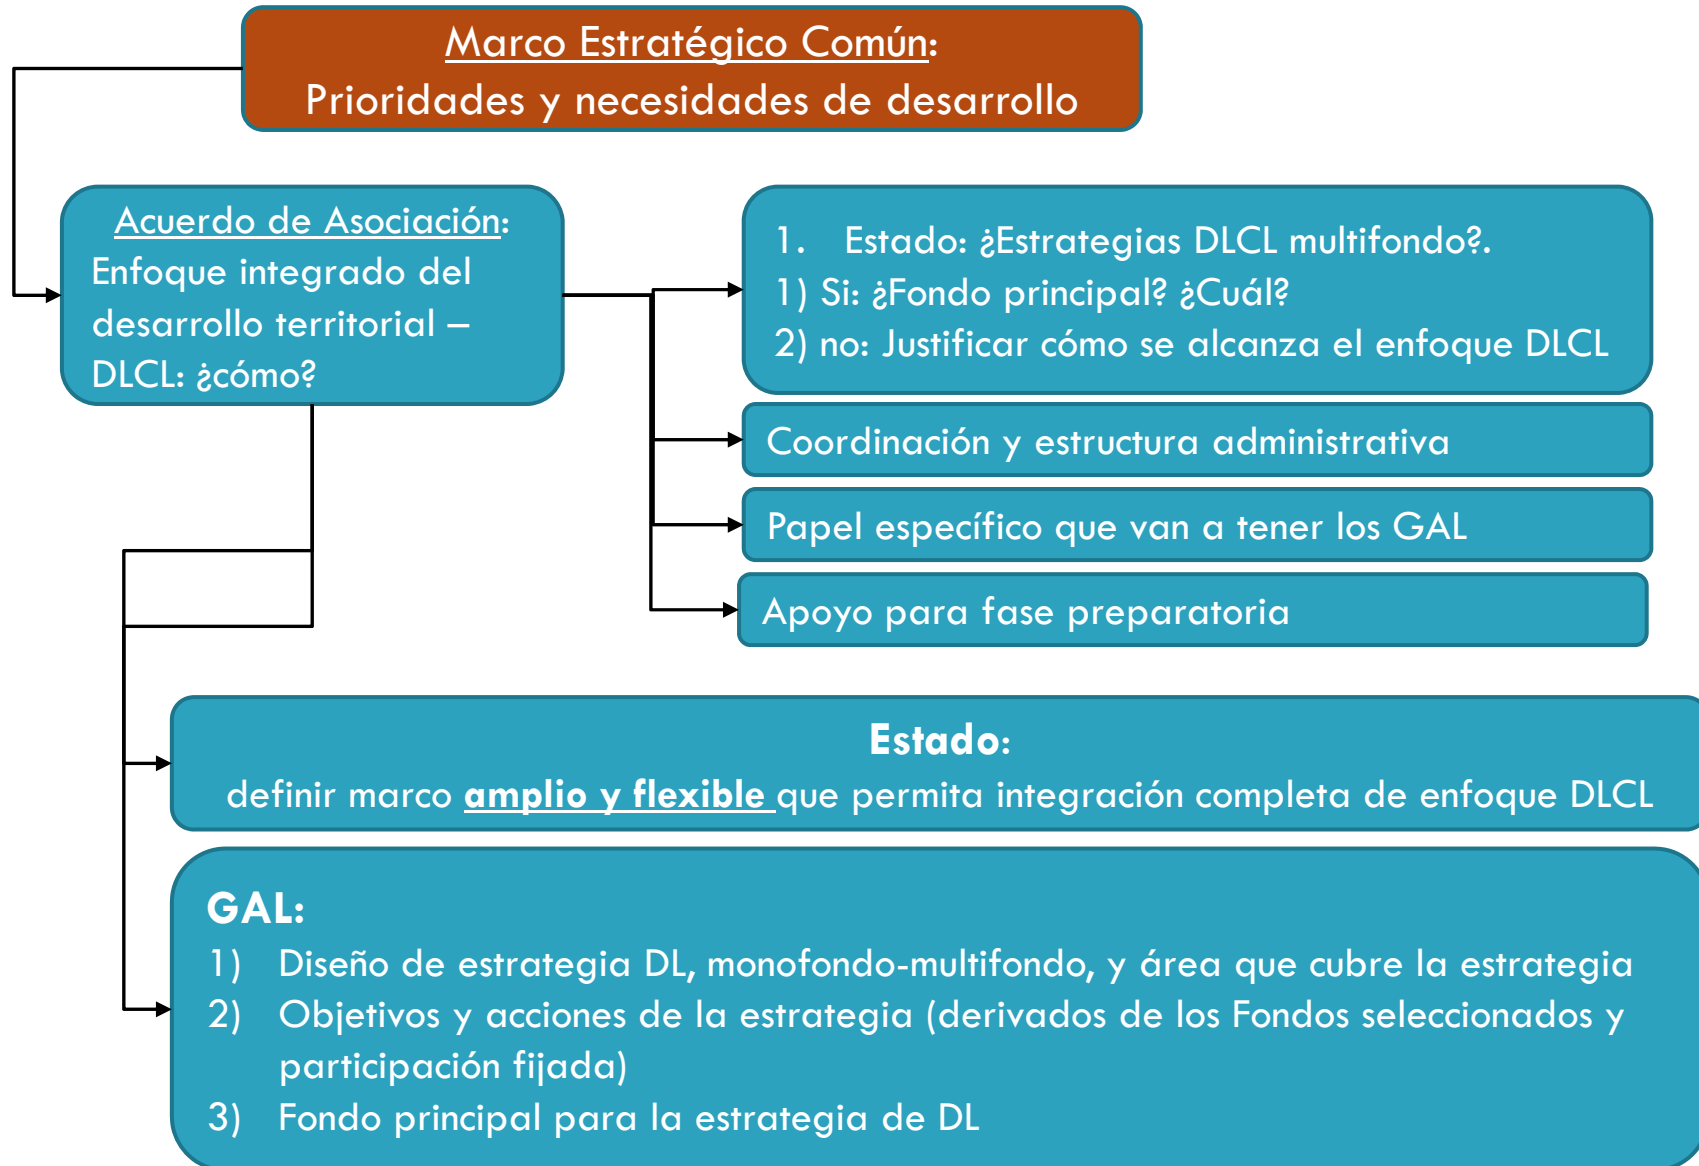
Marco Estratégico Común:
Prioridades y necesidades de desarrollo

Acuerdo de Asociación:
Enfoque integrado del desarrollo territorial – DLCL: ¿cómo?

1. Estado: ¿Estrategias DLCL multifondo?.
1) Si: ¿Fondo principal? ¿Cuál?
2) no: Justificar cómo se alcanza el enfoque DLCL

Coordinación y estructura administrativa

Papel específico que van a tener los GAL

Apoyo para fase preparatoria

Estado:
definir marco amplio y flexible que permita integración completa de enfoque DLCL

GAL:
1) Diseño de estrategia DL, monofondo-multifondo, y área que cubre la estrategia
2) Objetivos y acciones de la estrategia (derivados de los Fondos seleccionados y participación fijada)
3) Fondo principal para la estrategia de DL